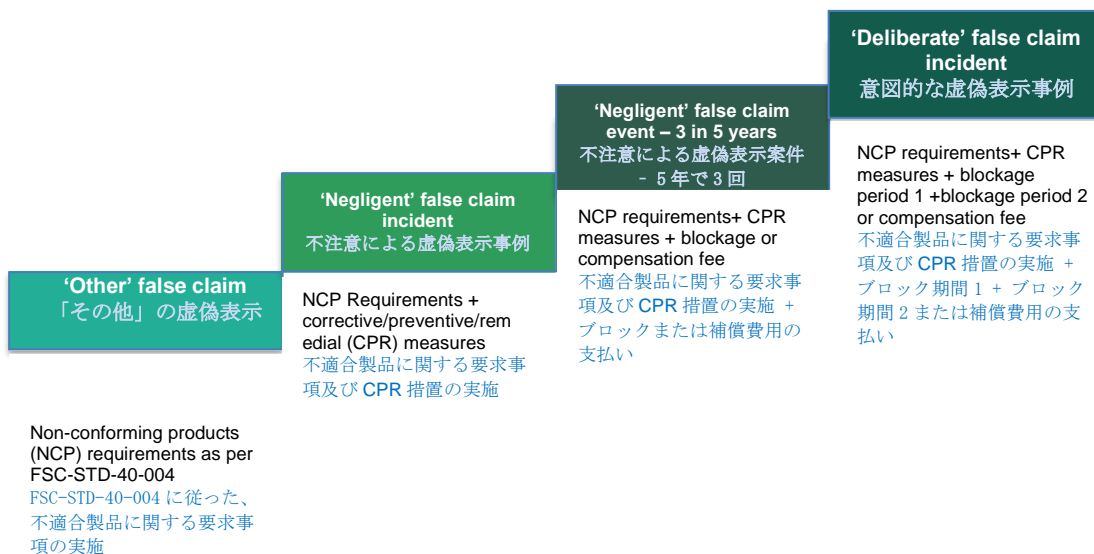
'Other' false claim
「その他」の虚偽表示

Non-conforming products (NCP) requirements as per FSC-STD-40-004
FSC-STD-40-004 に従った、不適合製品に関する要求事項の実施

'Negligent' false claim incident
不注意による虚偽表示事例

NCP Requirements + corrective/preventive/remedial (CPR) measures
不適合製品に関する要求事項及び CPR 措置の実施

'Negligent' false claim event – 3 in 5 years
不注意による虚偽表示案件 - 5年で3回

NCP requirements+ CPR measures + blockage or compensation fee
不適合製品に関する要求事項及び CPR 措置の実施 + ブロックまたは補償費用の支払い

'Deliberate' false claim incident
意図的な虚偽表示事例

NCP requirements+ CPR measures + blockage period 1 +blockage period 2 or compensation fee
不適合製品に関する要求事項及び CPR 措置の実施 + ブロック期間 1 + ブロック期間 2 または補償費用の支払い